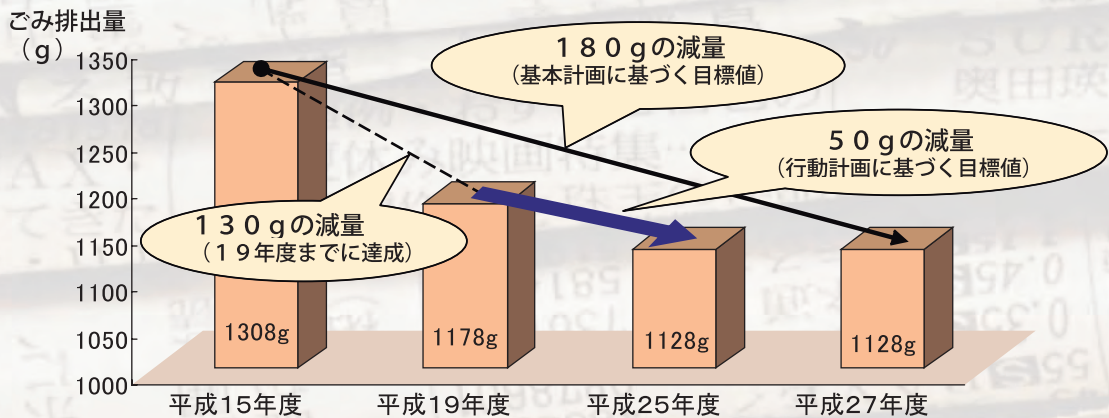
ごみ排出量
（g）

1350
1300
1250
1200
1150
1100
1050
1000

１８０ｇの減量
（基本計画に基づく目標値）

５０ｇの減量
（行動計画に基づく目標値）

１３０ｇの減量
（１９年度までに達成）

1308g
1178g
1128g
1128g

平成15年度
平成19年度
平成25年度
平成27年度